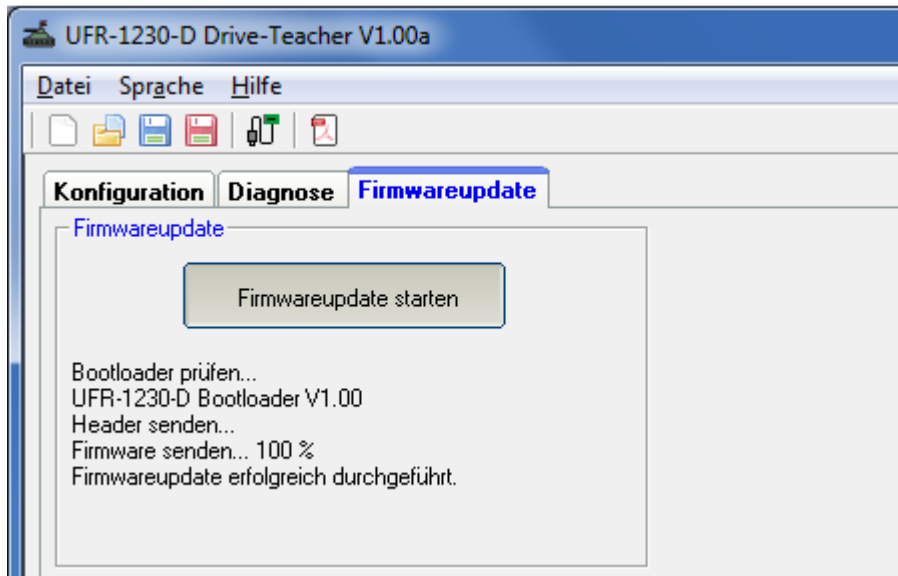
UFR-1230-D Drive-Teacher V1.00a

Datei Sprache Hilfe

Konfiguration Diagnose Firmwareupdate

Firmwareupdate

Firmwareupdate starten

Bootloader prüfen...
UFR-1230-D Bootloader V1.00
Header senden...
Firmware senden... 100 %
Firmwareupdate erfolgreich durchgeführt.